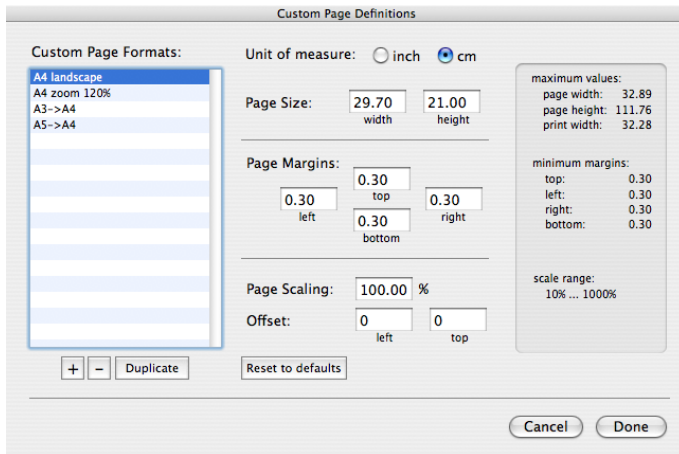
Custom Page Definitions

Custom Page Formats:

A4 landscape
A4 zoom 120%
A3->A4
A5->A4

+ − Duplicate

Unit of measure: inch cm

Page Size: 29.70 width 21.00 height

Page Margins:
0.30 top
0.30 left
0.30 right
0.30 bottom

Page Scaling: 100.00 %

Offset: 0 left 0 top

Reset to defaults

maximum values:
page width: 32.89
page height: 111.76
print width: 32.28

minimum margins:
top: 0.30
left: 0.30
right: 0.30
bottom: 0.30

scale range:
10% ... 1000%

Cancel Done